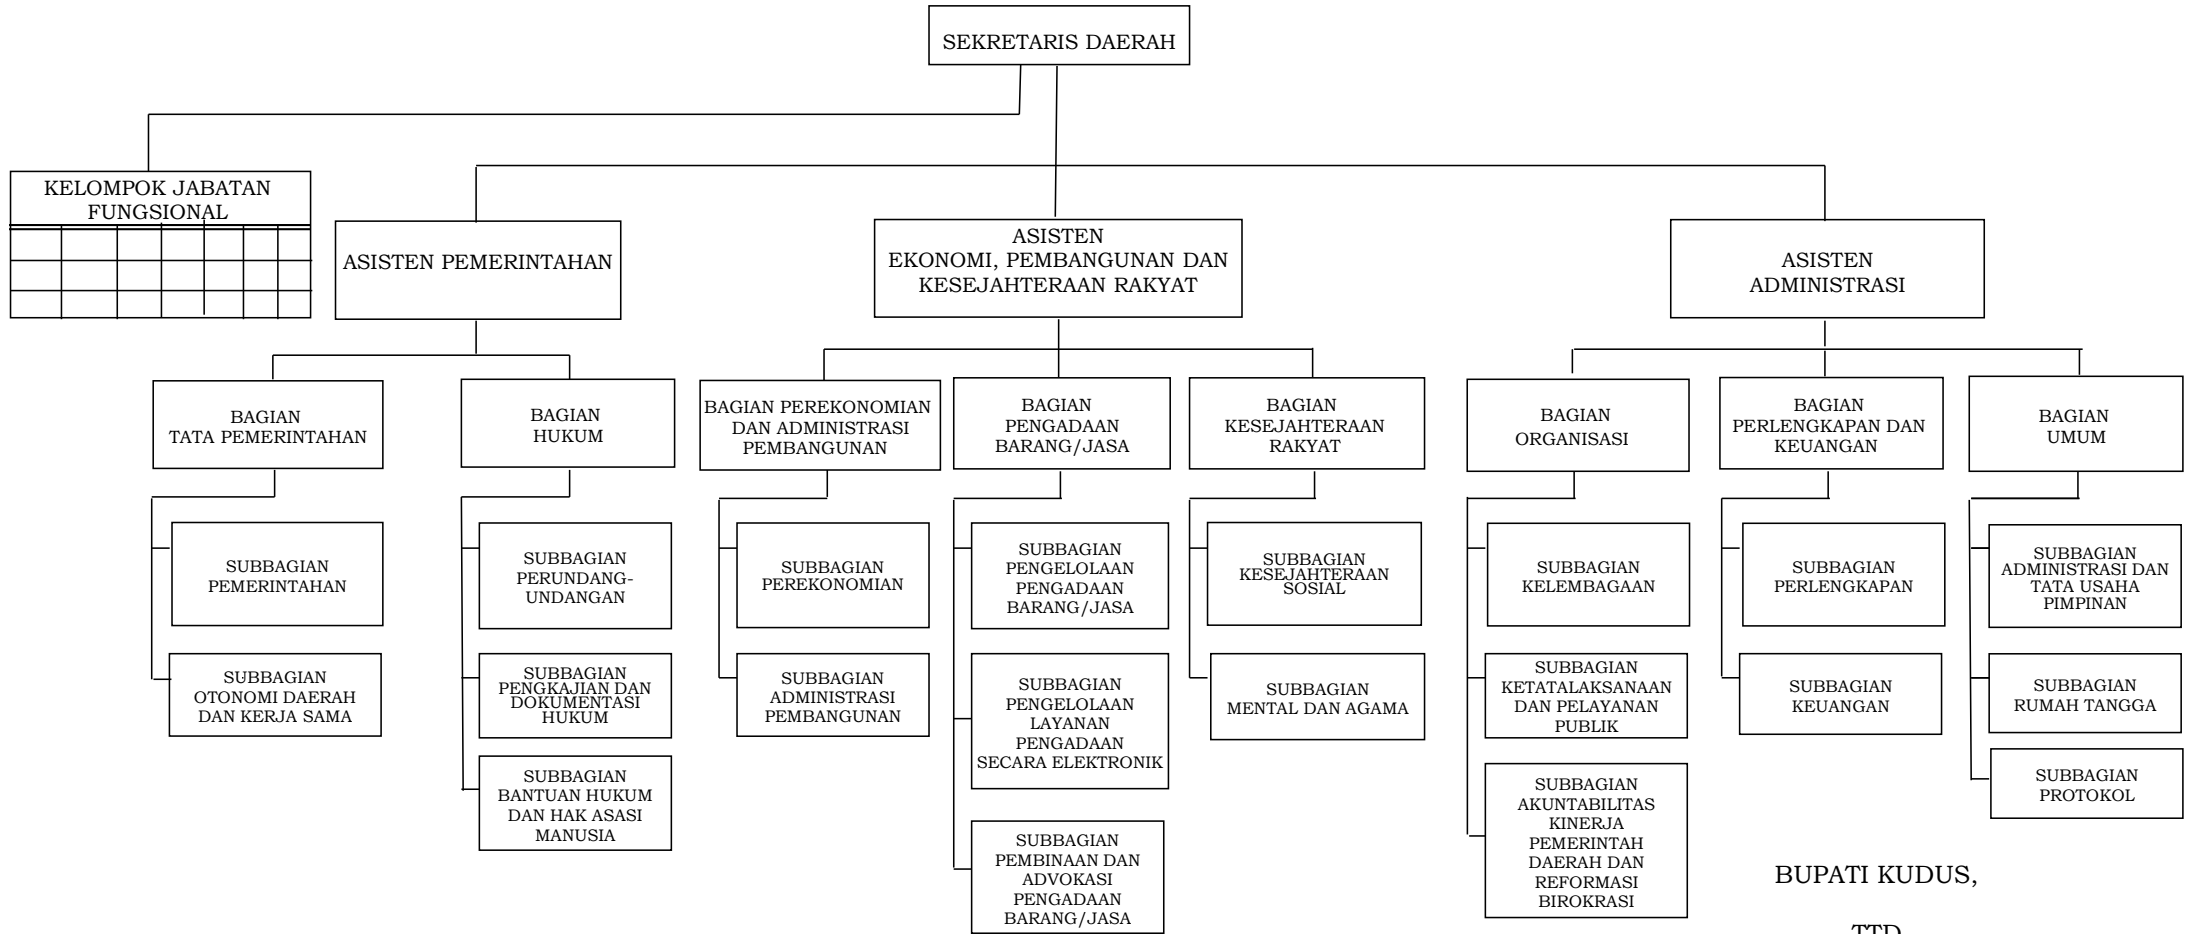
SEKRETARIS DAERAH

KELOMPOK JABATAN FUNGSIONAL

ASISTEN PEMERINTAHAN

ASISTEN EKONOMI, PEMBANGUNAN DAN KESEJAHTERAAN RAKYAT

ASISTEN ADMINISTRASI

BAGIAN TATA PEMERINTAHAN

SUBBAGIAN PEMERINTAHAN

SUBBAGIAN OTONOMI DAERAH DAN KERJA SAMA

BAGIAN HUKUM

SUBBAGIAN PERUNDANG-UNDANGAN

SUBBAGIAN PENGKAJIAN DAN DOKUMENTASI HUKUM

SUBBAGIAN BANTUAN HUKUM DAN HAK ASASI MANUSIA

BAGIAN PEREKONOMIAN DAN ADMINISTRASI PEMBANGUNAN

SUBBAGIAN PEREKONOMIAN

SUBBAGIAN ADMINISTRASI PEMBANGUNAN

BAGIAN PENGADAAN BARANG/JASA

SUBBAGIAN PENGELOLAAN PENGADAAN BARANG/JASA

SUBBAGIAN PENGELOLAAN LAYANAN PENGADAAN SECARA ELEKTRONIK

SUBBAGIAN PEMBINAAN DAN ADVOKASI PENGADAAN BARANG/JASA

BAGIAN KESEJAHTERAAN RAKYAT

SUBBAGIAN KESEJAHTERAAN SOSIAL

SUBBAGIAN MENTAL DAN AGAMA

BAGIAN ORGANISASI

SUBBAGIAN KELEMBAGAAN

SUBBAGIAN KETATALAKSANAAN DAN PELAYANAN PUBLIK

SUBBAGIAN AKUNTABILITAS KINERJA PEMERINTAH DAERAH DAN REFORMASI BIROKRASI

BAGIAN PERLENGKAPAN DAN KEUANGAN

SUBBAGIAN PERLENGKAPAN

SUBBAGIAN KEUANGAN

BAGIAN UMUM

SUBBAGIAN ADMINISTRASI DAN TATA USAHA PIMPINAN

SUBBAGIAN RUMAH TANGGA

SUBBAGIAN PROTOKOL

BUPATI KUDUS,

TTD